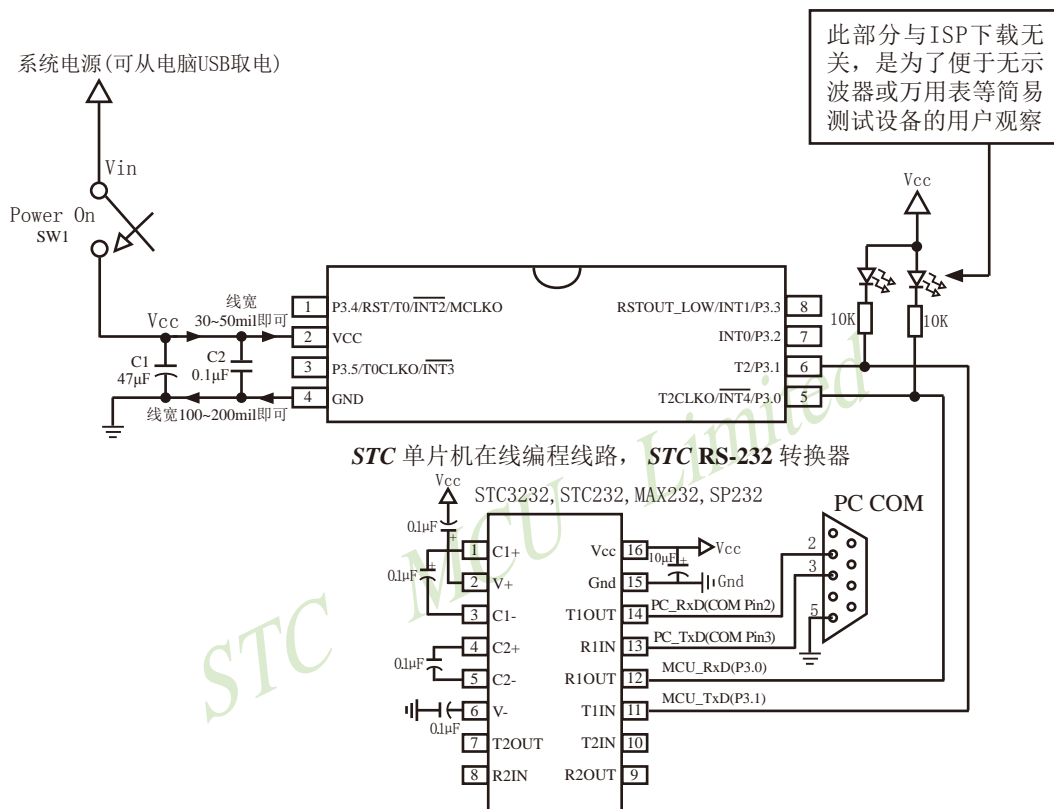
此部分与ISP下载无关，是为了便于无示波器或万用表等简易测试设备的用户观察

系统电源(可从电脑USB取电)

Vin

Power On
SW1

Vcc

线宽
30~50mil即可

Vcc

C1
47μF

C2
0.1μF

线宽100~200mil即可

1 P3.4/RST/T0/$\overline{INT2}$/MCLKO
2 VCC
3 P3.5/T0CLKO/$\overline{INT3}$
4 GND

RSTOUT_LOW/INT1/P3.3 8
INT0/P3.2 7
T2/P3.1 6
T2CLKO/$\overline{INT4}$/P3.0 5

10K
10K

*STC* 单片机在线编程线路， *STC* **RS-232** 转换器

Vcc
STC3232, STC232, MAX232, SP232

PC COM

0.1μF
0.1μF
0.1μF
0.1μF

1 C1+
2 V+
3 C1-
4 C2+
5 C2-
6 V-
7 T2OUT
8 R2IN

Vcc 16
Gnd 15
T1OUT 14
R1IN 13
R1OUT 12
T1IN 11
T2IN 10
R2OUT 9

10μF
Vcc
Gnd

PC_RxD(COM Pin2)
PC_TxD(COM Pin3)
MCU_RxD(P3.0)
MCU_TxD(P3.1)

2
3
5

STC MCU Limited